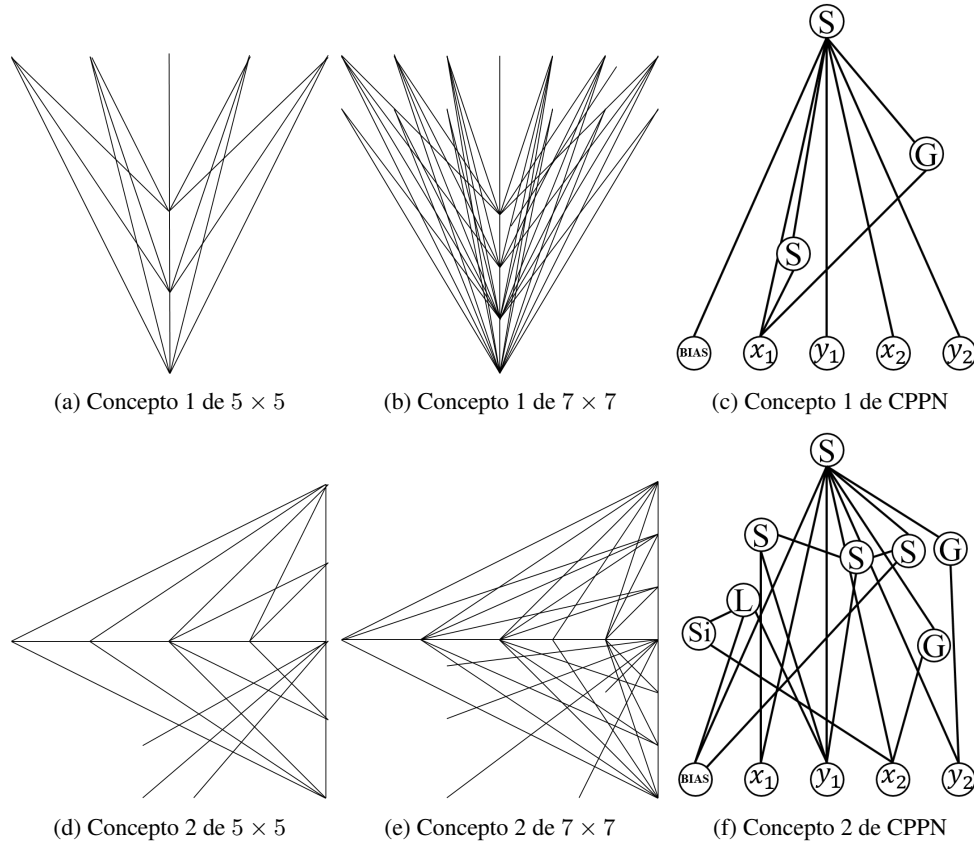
S

G

S

BIAS $x_1$ $y_1$ $x_2$ $y_2$

(a) Concepto 1 de $5 \times 5$

(b) Concepto 1 de $7 \times 7$

(c) Concepto 1 de CPPN

S

S S S G

L

Si

G

BIAS $x_1$ $y_1$ $x_2$ $y_2$

(d) Concepto 2 de $5 \times 5$

(e) Concepto 2 de $7 \times 7$

(f) Concepto 2 de CPPN